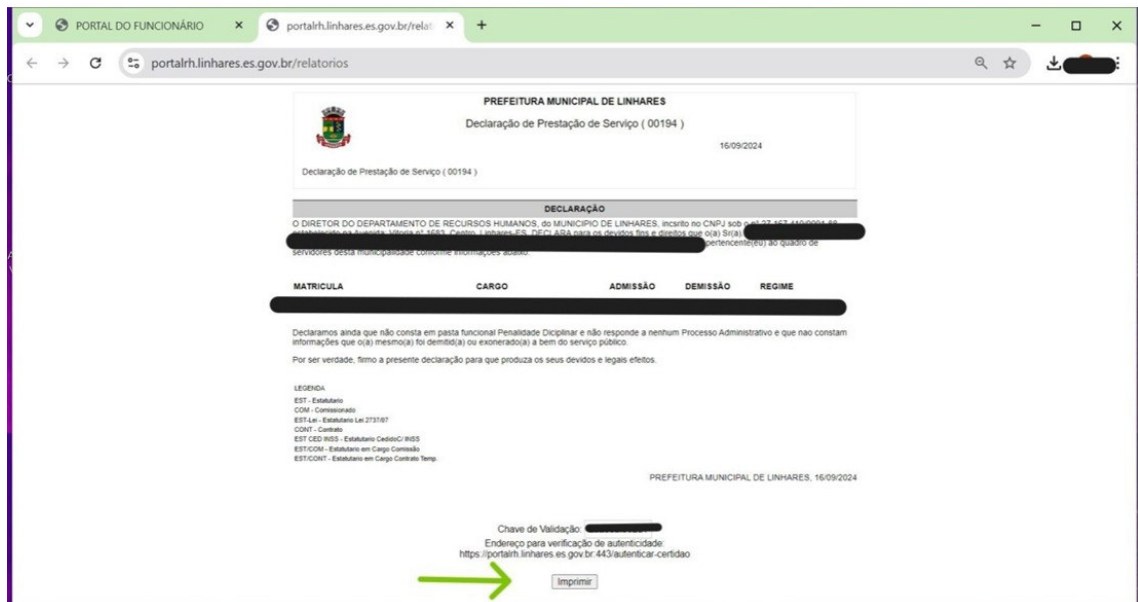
PORTAL DO FUNCIONÁRIO

portalrh.linhares.es.gov.br/relat

portalrh.linhares.es.gov.br/relatorios

PREFEITURA MUNICIPAL DE LINHARES

Declaração de Prestação de Serviço ( 00194 )

16/09/2024

Declaração de Prestação de Serviço ( 00194 )

DECLARAÇÃO

O DIRETOR DO DEPARTAMENTO DE RECURSOS HUMANOS, do MUNICIPIO DE LINHARES, incsrito no CNPJ sob o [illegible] estabelecido na Avenida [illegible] DECLARA para os devidos fins e direitos que o(a) Sr(a) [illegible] pertencente(eu) ao quadro de servidores desta municipalidade conforme informações abaixo:

| MATRICULA | CARGO | ADMISSÃO | DEMISSÃO | REGIME |
|---|---|---|---|---|
| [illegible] | | | | |

Declaramos ainda que não consta em pasta funcional Penalidade Diciplinar e não responde a nenhum Processo Administrativo e que nao constam informações que o(a) mesmo(a) foi demitid(a) ou exonerado(a) a bem do serviço público.

Por ser verdade, firmo a presente declaração para que produza os seus devidos e legais efeitos.

LEGENDA
EST - Estatutario
COM - Comissionado
EST-Lei - Estatutario Lei 2737/07
CONT - Contrato
EST CED INSS - Estatutario CedidoC/ INSS
EST/COM - Estatutario em Cargo Comissão
EST/CONT - Estatutario em Cargo Contrato Temp.

PREFEITURA MUNICIPAL DE LINHARES, 16/09/2024

Chave de Validação: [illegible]
Endereço para verificação de autenticidade:
https://portalrh.linhares.es.gov.br:443/autenticar-certidao

Imprimir